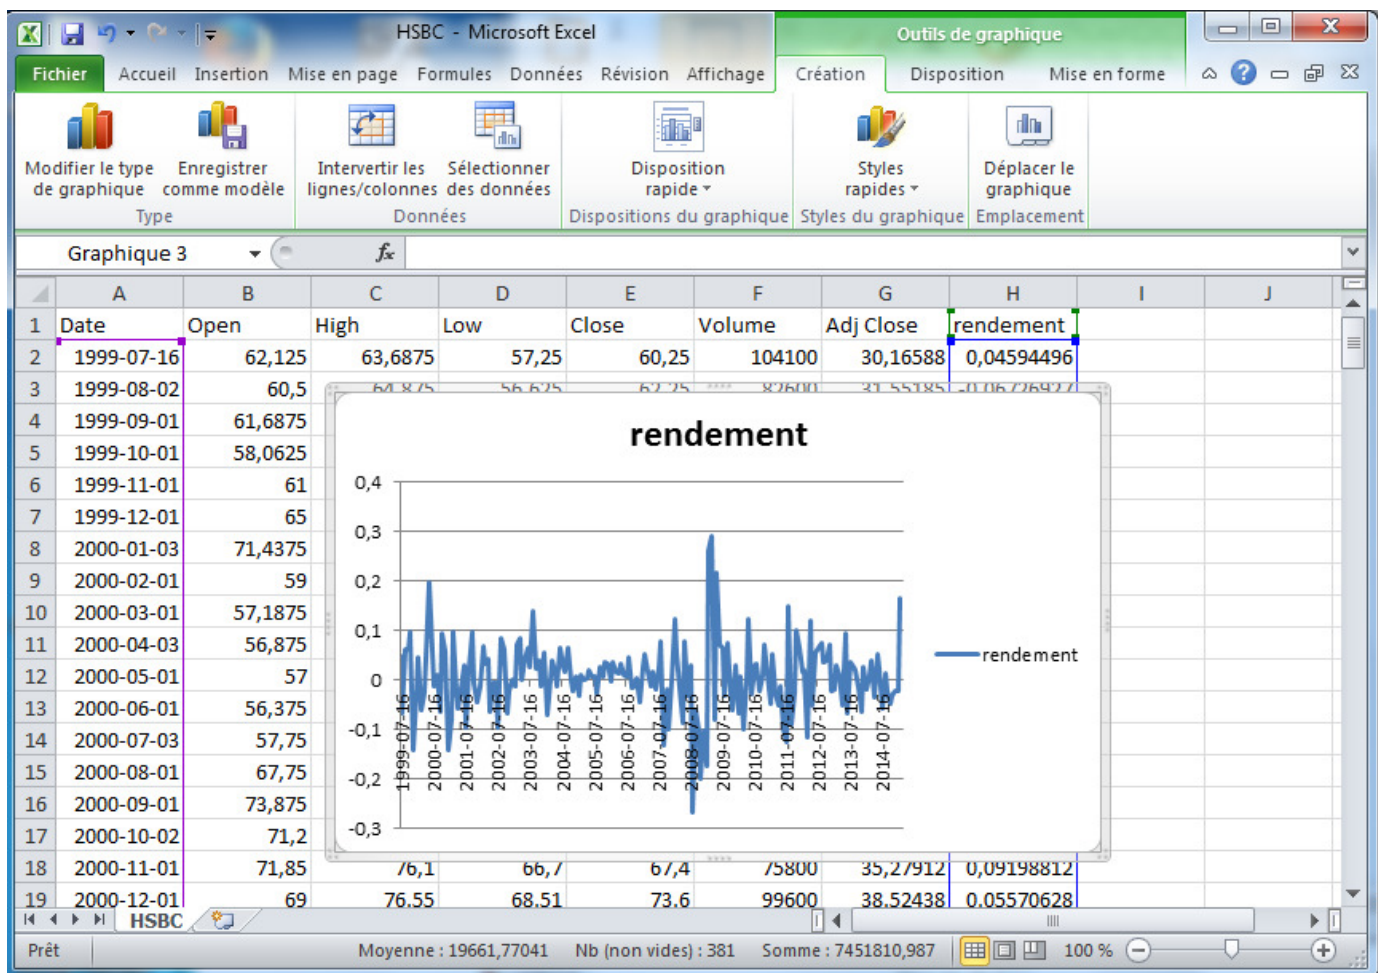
HSBC - Microsoft Excel

Outils de graphique

Fichier Accueil Insertion Mise en page Formules Données Révision Affichage Création Disposition Mise en forme

Modifier le type de graphique
Enregistrer comme modèle
Type
Intervertir les lignes/colonnes
Sélectionner des données
Données
Disposition rapide
Dispositions du graphique
Styles rapides
Styles du graphique
Déplacer le graphique
Emplacement

Graphique 3 $f_x$

| | A | B | C | D | E | F | G | H | I | J |
|---|---|---|---|---|---|---|---|---|---|---|
| 1 | Date | Open | High | Low | Close | Volume | Adj Close | rendement | | |
| 2 | 1999-07-16 | 62,125 | 63,6875 | 57,25 | 60,25 | 104100 | 30,16588 | 0,04594496 | | |
| 3 | 1999-08-02 | 60,5 | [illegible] | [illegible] | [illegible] | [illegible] | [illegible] | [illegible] | | |
| 4 | 1999-09-01 | 61,6875 | | | | | | | | |
| 5 | 1999-10-01 | 58,0625 | | | | | | | | |
| 6 | 1999-11-01 | 61 | | | | | | | | |
| 7 | 1999-12-01 | 65 | | | | | | | | |
| 8 | 2000-01-03 | 71,4375 | | | | | | | | |
| 9 | 2000-02-01 | 59 | | | | | | | | |
| 10 | 2000-03-01 | 57,1875 | | | | | | | | |
| 11 | 2000-04-03 | 56,875 | | | | | | | | |
| 12 | 2000-05-01 | 57 | | | | | | | | |
| 13 | 2000-06-01 | 56,375 | | | | | | | | |
| 14 | 2000-07-03 | 57,75 | | | | | | | | |
| 15 | 2000-08-01 | 67,75 | | | | | | | | |
| 16 | 2000-09-01 | 73,875 | | | | | | | | |
| 17 | 2000-10-02 | 71,2 | | | | | | | | |
| 18 | 2000-11-01 | 71,85 | 76,1 | 66,7 | 67,4 | 75800 | 35,27912 | 0,09198812 | | |
| 19 | 2000-12-01 | 69 | 76,55 | 68,51 | 73,6 | 99600 | 38,52438 | 0,05570628 | | |

rendement
0,4
0,3
0,2
0,1
0
-0,1
-0,2
-0,3
1999-07-16 2000-07-16 2001-07-16 2002-07-16 2003-07-16 2004-07-16 2005-07-16 2006-07-16 2007-07-16 2008-07-16 2009-07-16 2010-07-16 2011-07-16 2012-07-16 2013-07-16 2014-07-16
rendement

HSBC

Prêt Moyenne : 19661,77041 Nb (non vides) : 381 Somme : 7451810,987 100 %